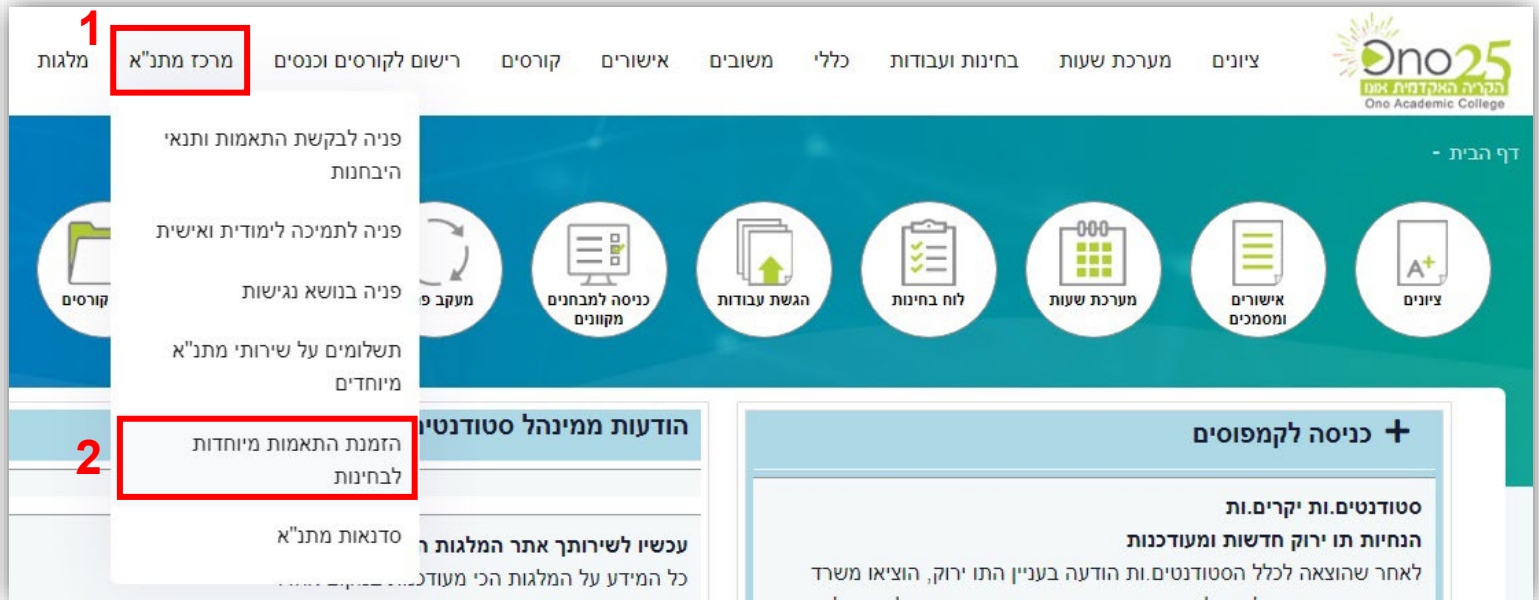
Ono 25
הקריה האקדמית אונו
Ono Academic College

ציונים מערכת שעות בחינות ועבודות כללי משובים אישורים קורסים רישום לקורסים וכנסים מרכז מתנ"א מלגות

1

דף הבית -

פניה לבקשת התאמות ותנאי היבחנות

פניה לתמיכה לימודית ואישית

פניה בנושא נגישות

תשלומים על שירותי מתנ"א מיוחדים

הזמנת התאמות מיוחדות לבחינות

2

סדנאות מתנ"א

ציונים
אישורים ומסמכים
מערכת שעות
לוח בחינות
הגשת עבודות
כניסה למבחנים מקוונים
מעקב פ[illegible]
קורסים

+ כניסה לקמפוסים

הודעות ממינהל סטודנטי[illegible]

סטודנטים.ות יקרים.ות
הנחיות תו ירוק חדשות ומעודכנות
לאחר שהוצאה לכלל הסטודנטים.ות הודעה בעניין התו ירוק, הוציאו משרד

עכשיו לשירותך אתר המלגות ה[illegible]
כל המידע על המלגות הכי מעודכנות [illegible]